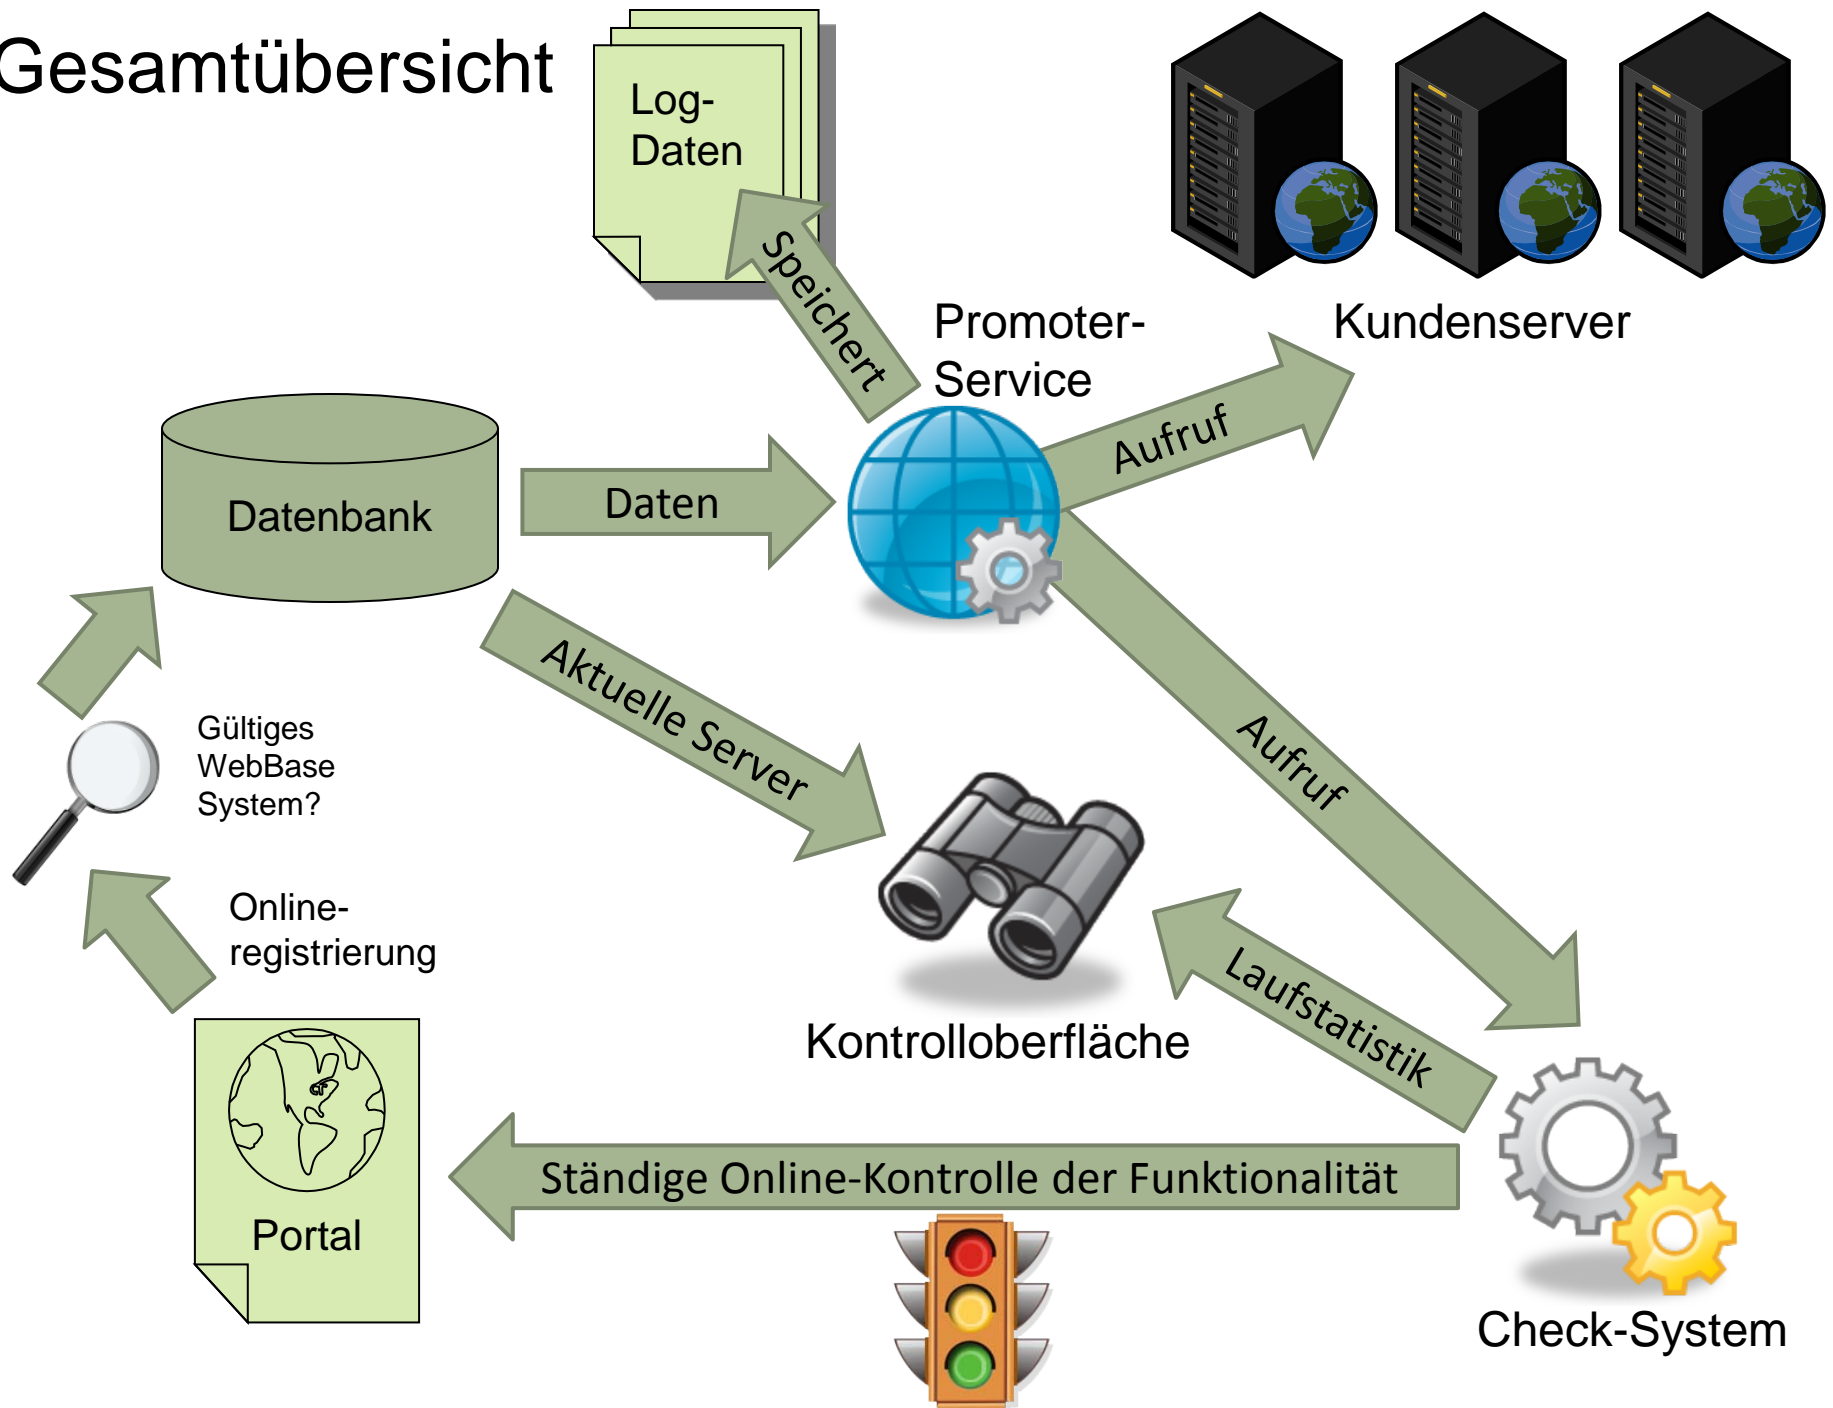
Gesamtübersicht

Log-Daten

Speichert

Promoter-Service

Kundenserver

Aufruf

Datenbank

Daten

Aktuelle Server

Aufruf

Gültiges WebBase System?

Online-registrierung

Kontrolloberfläche

Laufstatistik

Portal

Ständige Online-Kontrolle der Funktionalität

Check-System